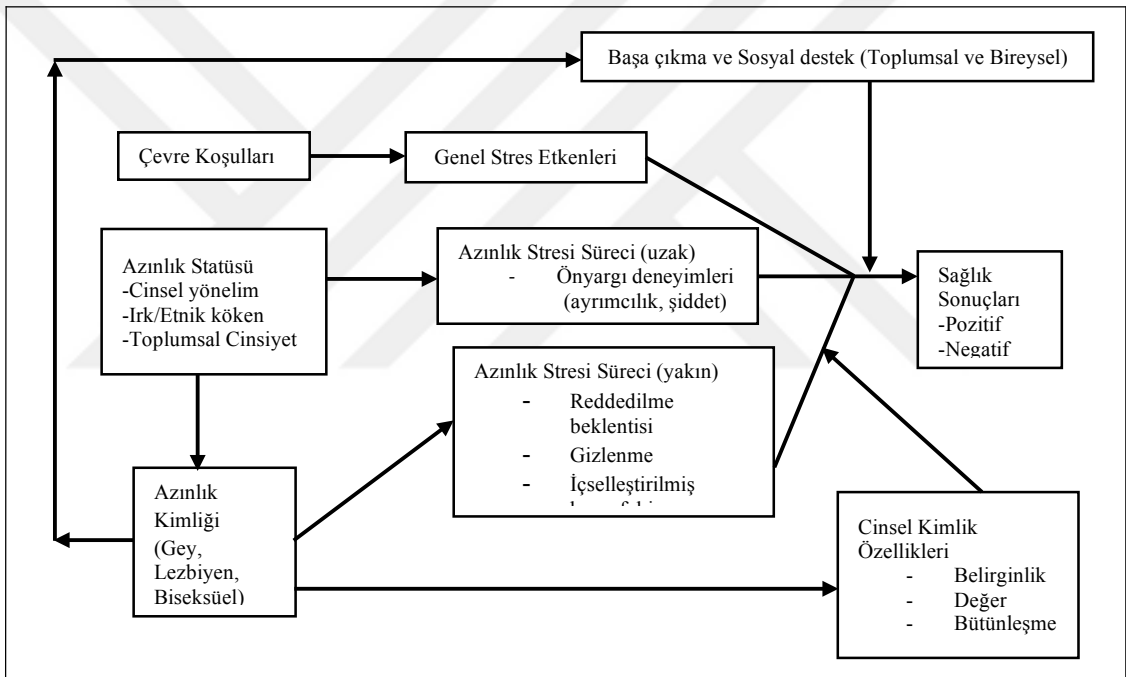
Başa çıkma ve Sosyal destek (Toplumsal ve Bireysel)

Çevre Koşulları

Genel Stres Etkenleri

Azınlık Statüsü
-Cinsel yönelim
-Irk/Etnik köken
-Toplumsal Cinsiyet

Azınlık Stresi Süreci (uzak)
- Önyargı deneyimleri (ayrımcılık, şiddet)

Sağlık Sonuçları
-Pozitif
-Negatif

Azınlık Stresi Süreci (yakın)
- Reddedilme beklentisi
- Gizlenme
- İçselleştirilmiş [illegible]

Azınlık Kimliği (Gey, Lezbiyen, Biseksüel)

Cinsel Kimlik Özellikleri
- Belirginlik
- Değer
- Bütünleşme